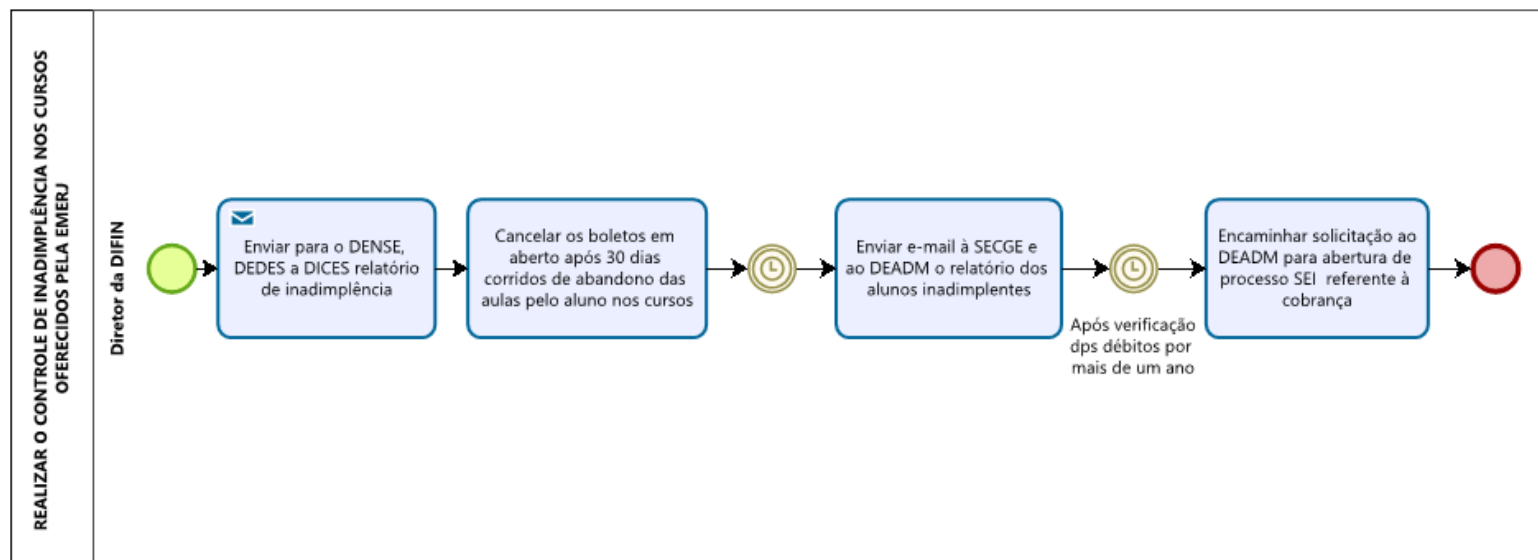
REALIZAR O CONTROLE DE INADIMPLÊNCIA NOS CURSOS OFERECIDOS PELA EMERJ

Diretor da DIFIN

Enviar para o DENSE, DEDES a DICES relatório de inadimplência

Cancelar os boletos em aberto após 30 dias corridos de abandono das aulas pelo aluno nos cursos

Enviar e-mail à SECGE e ao DEADM o relatório dos alunos inadimplentes

Após verificação dps débitos por mais de um ano

Encaminhar solicitação ao DEADM para abertura de processo SEI referente à cobrança